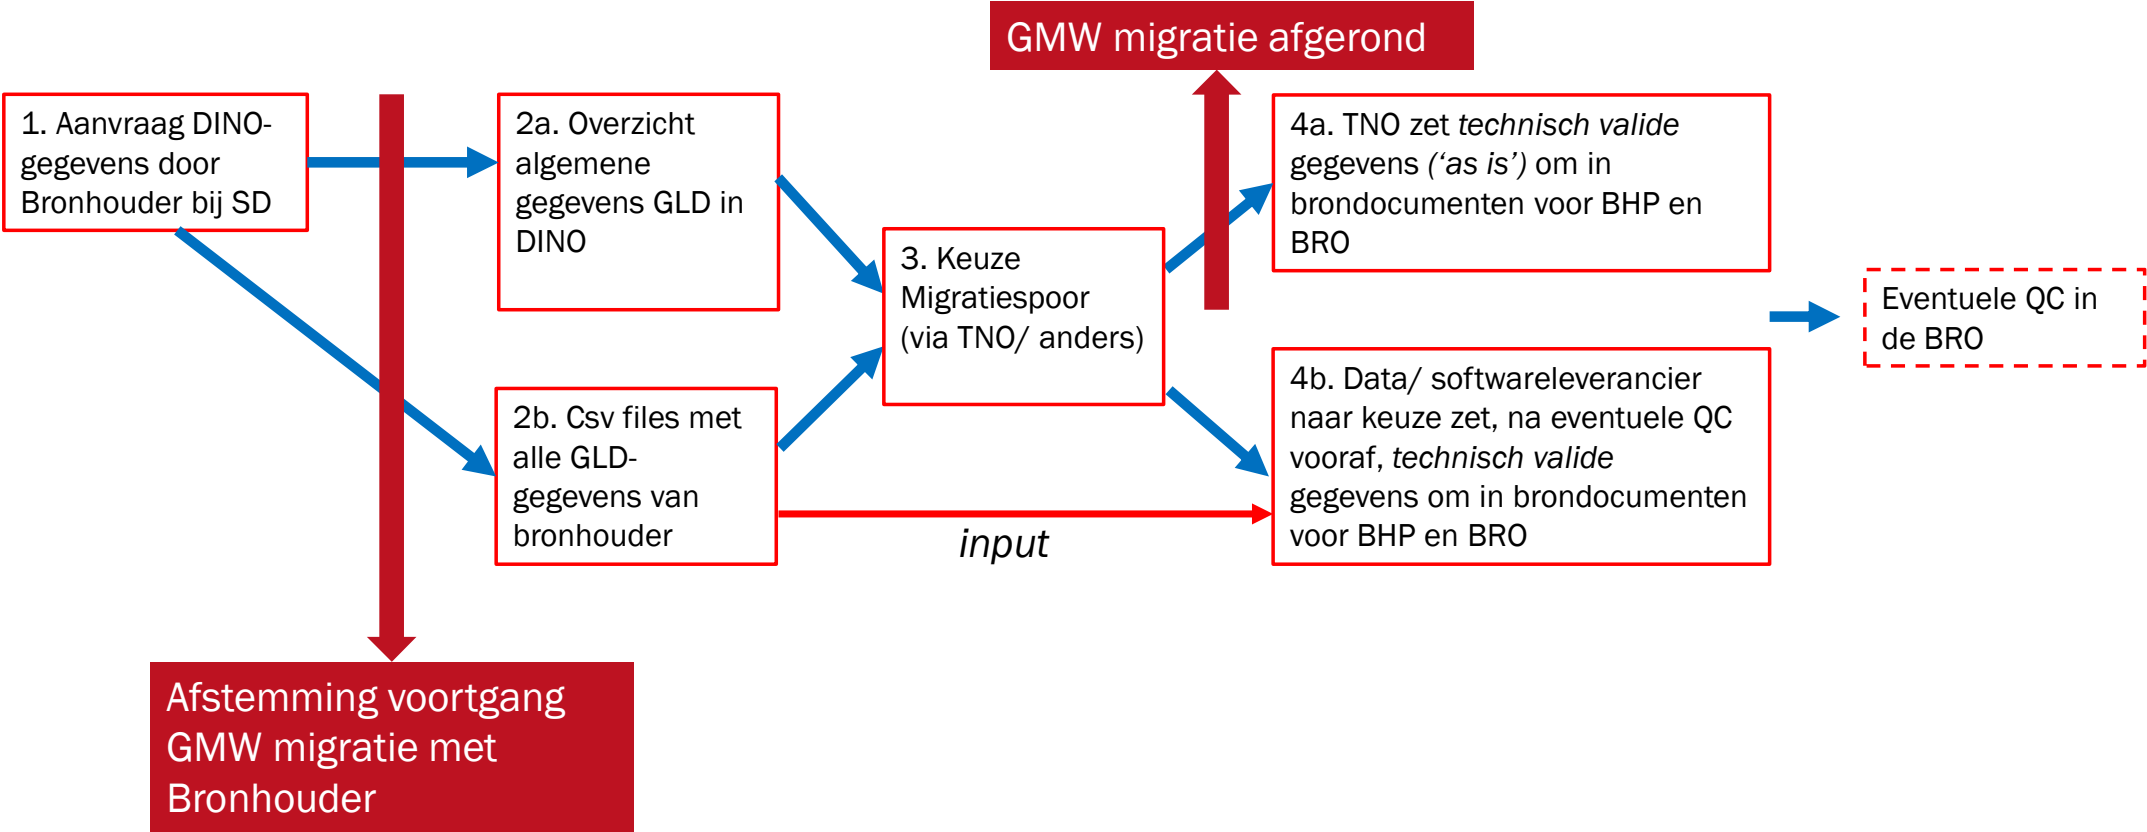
GMW migratie afgerond

1. Aanvraag DINO-gegevens door Bronhouder bij SD

2a. Overzicht algemene gegevens GLD in DINO

2b. Csv files met alle GLD-gegevens van bronhouder

3. Keuze Migratiespoor (via TNO/ anders)

4a. TNO zet *technisch valide* gegevens *('as is')* om in brondocumenten voor BHP en BRO

4b. Data/ softwareleverancier naar keuze zet, na eventuele QC vooraf, *technisch valide* gegevens om in brondocumenten voor BHP en BRO

*input*

Eventuele QC in de BRO

Afstemming voortgang GMW migratie met Bronhouder